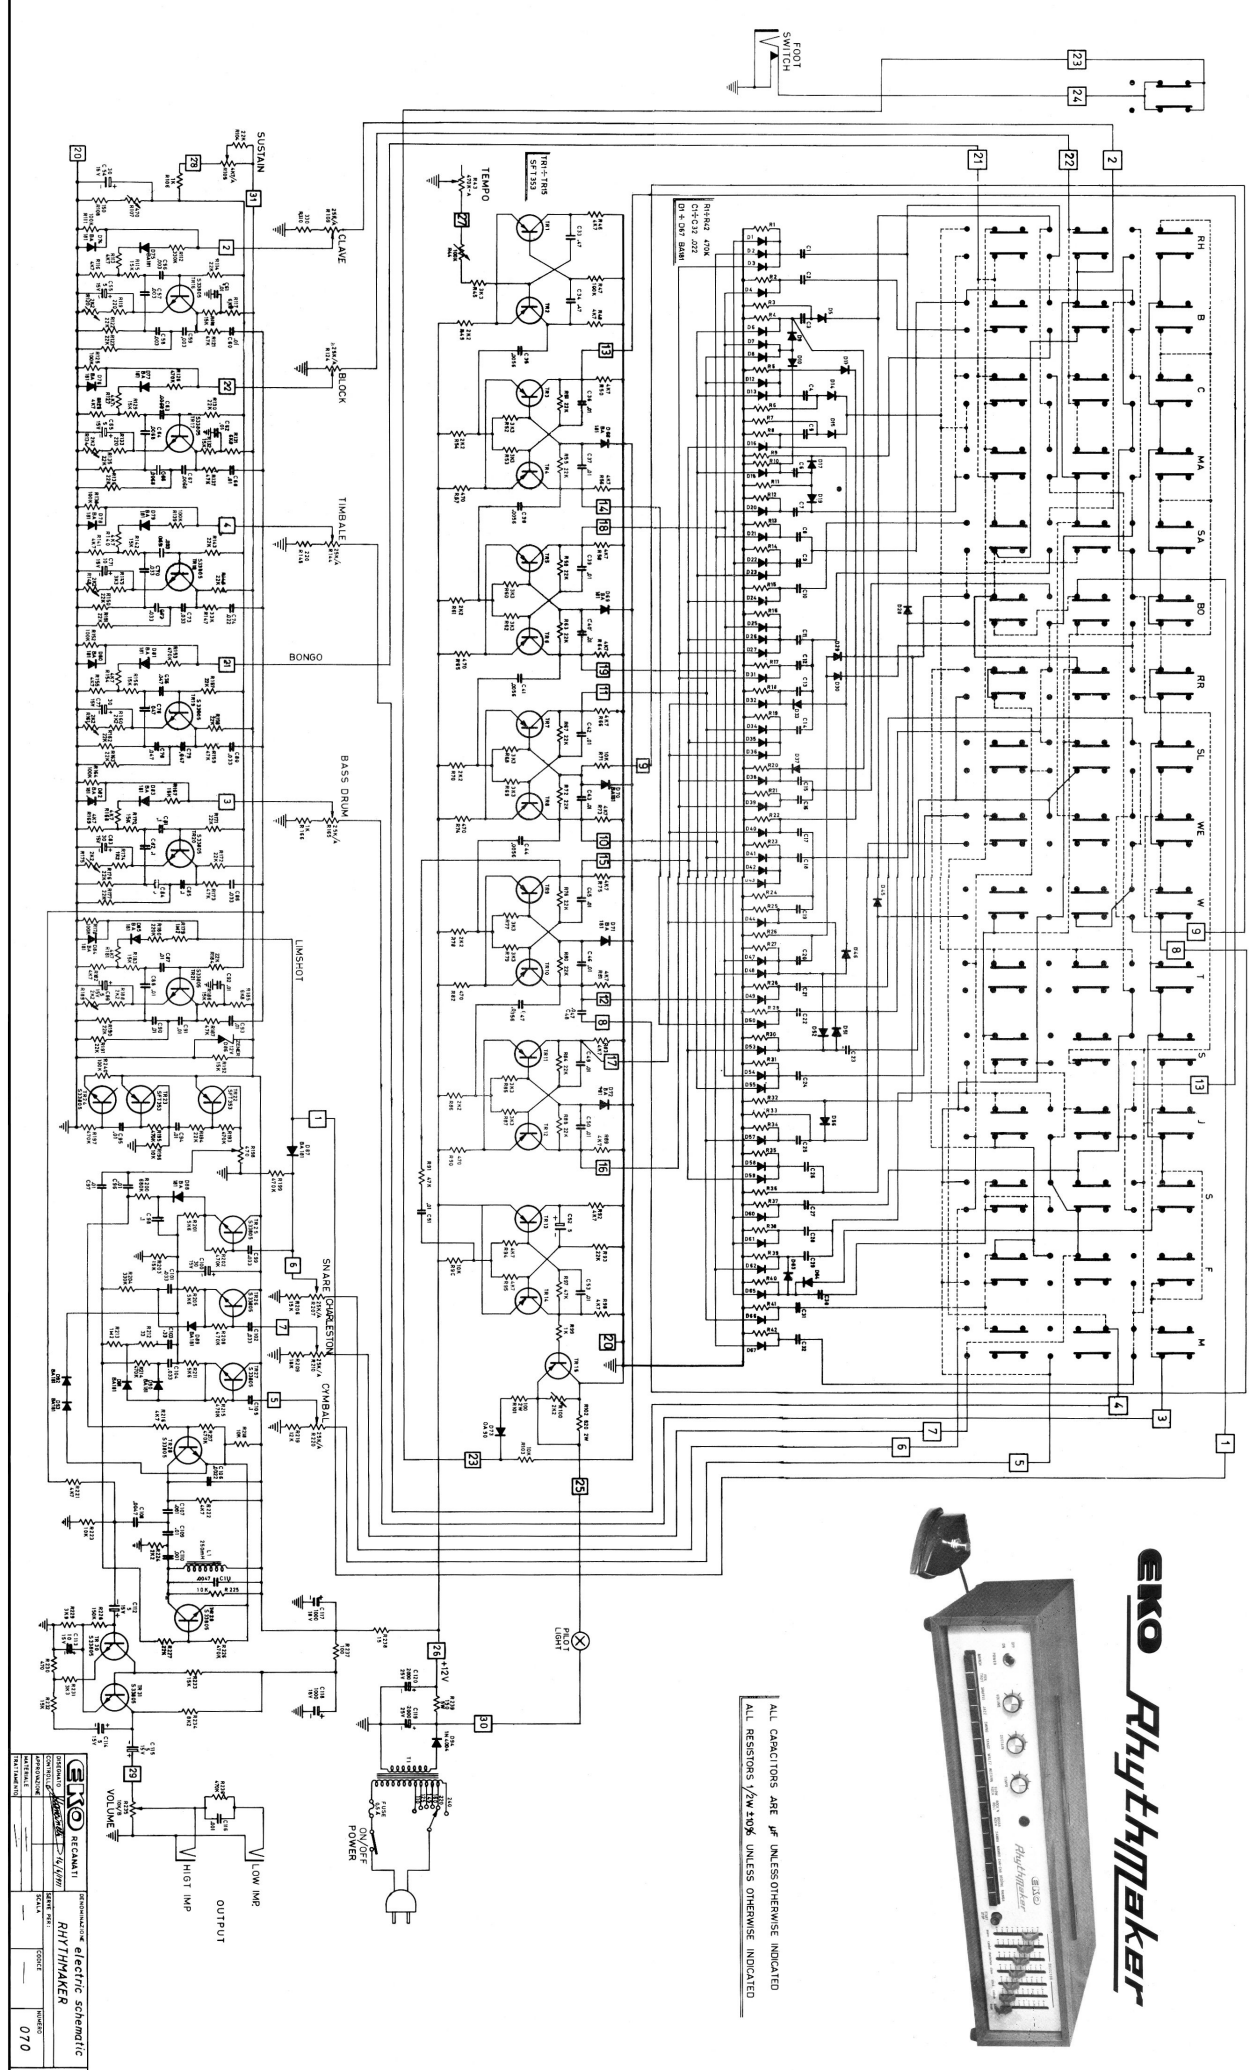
FOOT SWITCH

23
24
21
22
2

SUSTAIN
20
28
31
CLAVE
2
BLOCK
22
TIMBALE
4
BONGO
21
BASS DRUM
3
LIMSHOT
1
6
SNARE
CHARLESTON
7
CYMBAL
5

TEMPO
27
TR1÷TR15 SFT 353
R1÷R42 470K
C1÷C32 .022
D1÷D67 BA181

13
14
18
19
11
9
10
15
12
8
17
16
20
23
25
26 +12V
30
29

PILOT LIGHT
VOLUME
LOW IMP.
HIGT IMP
OUTPUT
ON/OFF POWER
FUSE

RH
B
C
MA
SA
BO
RR
SL
WE
W
T
S
J
S
F
M
9
8
13
4
3
1
7
6
5

EKO Rhythmaker

ALL CAPACITORS ARE μF UNLESS OTHERWISE INDICATED
ALL RESISTORS 1/2W ±10% UNLESS OTHERWISE INDICATED

EKO RECANATI
DISEGNATO
CONTROLLATO
APPROVAZIONE
MATERIALE
TRATTAMENTO
DENOMINAZIONE electric schematic
SERVE PER: RHYTHMAKER
SCALA
CODICE
NUMERO 070